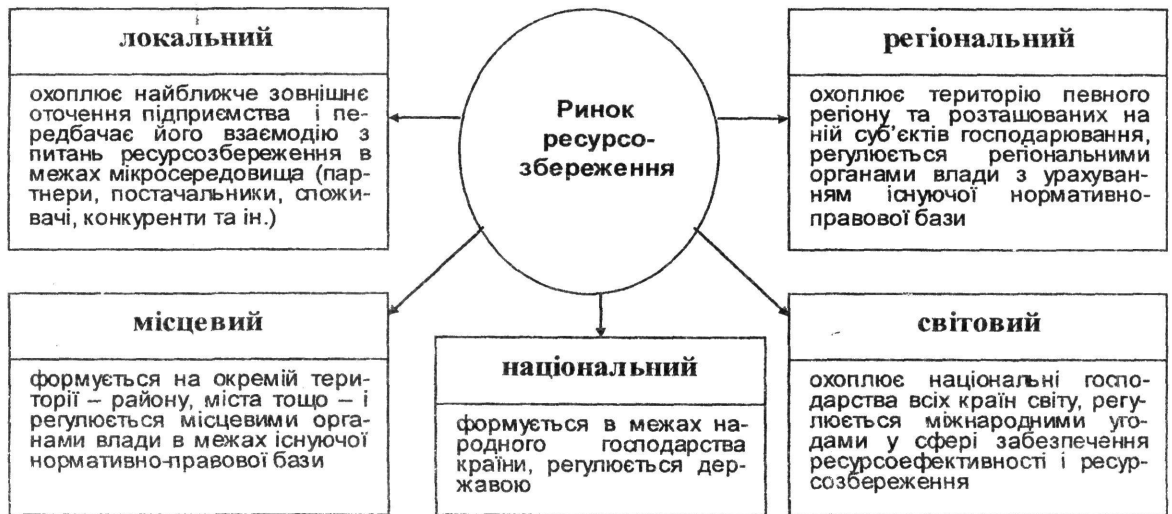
Ринок ресурсозбереження

локальний

охоплює найближче зовнішнє оточення підприємства і передбачає його взаємодію з питань ресурсозбереження в межах мікросередовища (партнери, постачальники, споживачі, конкуренти та ін.)

регіональний

охоплює територію певного регіону та розташованих на ній суб'єктів господарювання, регулюється регіональними органами влади з урахуванням існуючої нормативно-правової бази

місцевий

формується на окремій території – району, міста тощо – і регулюється місцевими органами влади в межах існуючої нормативно-правової бази

національний

формується в межах народного господарства країни, регулюється державою

світовий

охоплює національні господарства всіх країн світу, регулюється міжнародними угодами у сфері забезпечення ресурсоефективності і ресурсозбереження